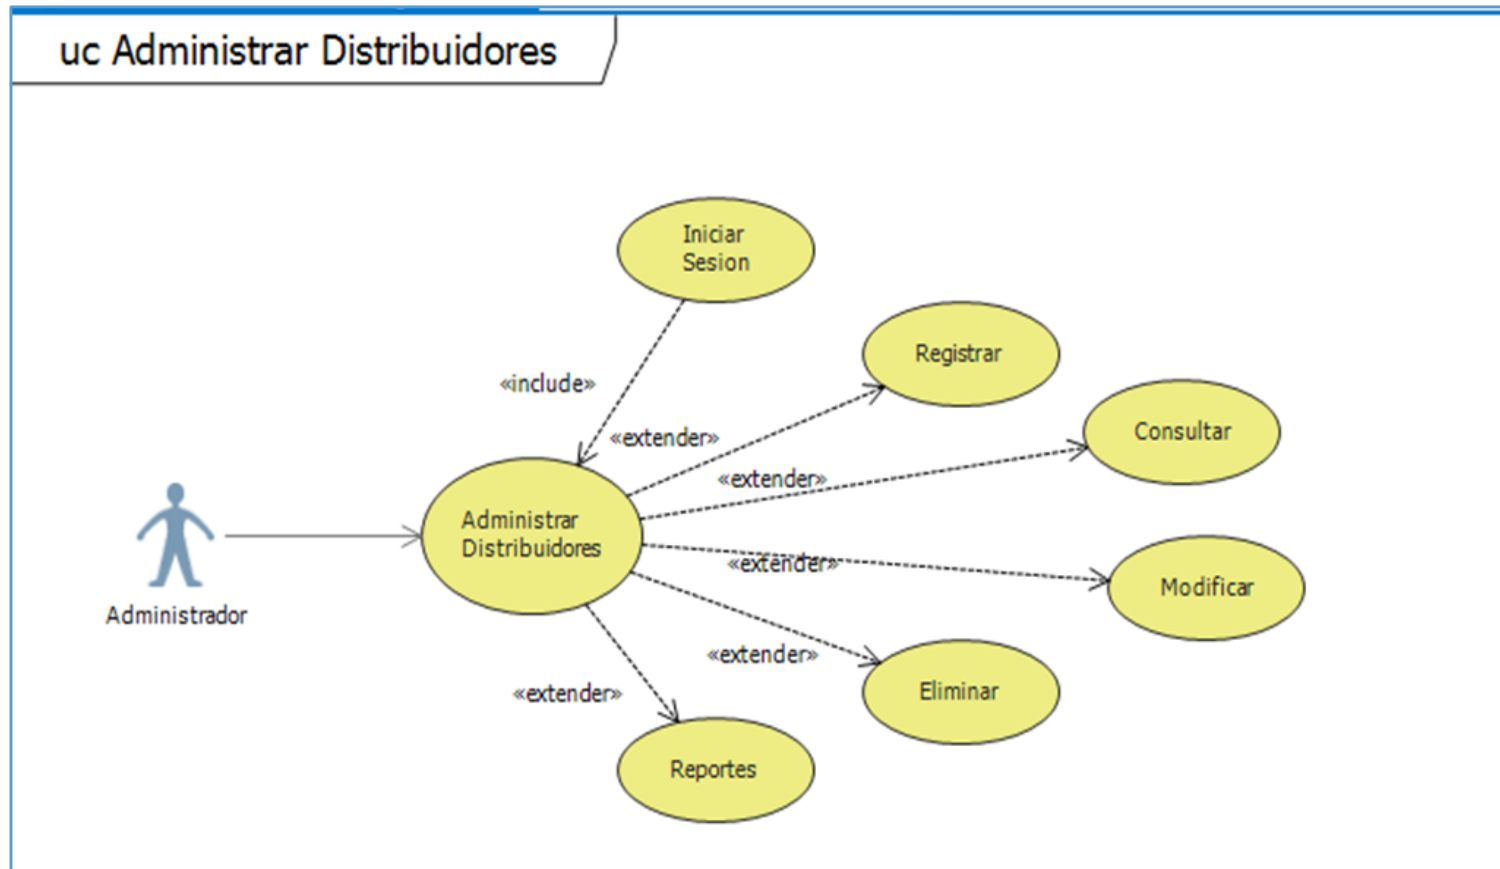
uc Administrar Distribuidores

Iniciar Sesion

Registrar

Consultar

«include»

«extender»

«extender»

Administrar Distribuidores

«extender»

Modificar

Administrador

«extender»

Eliminar

«extender»

Reportes